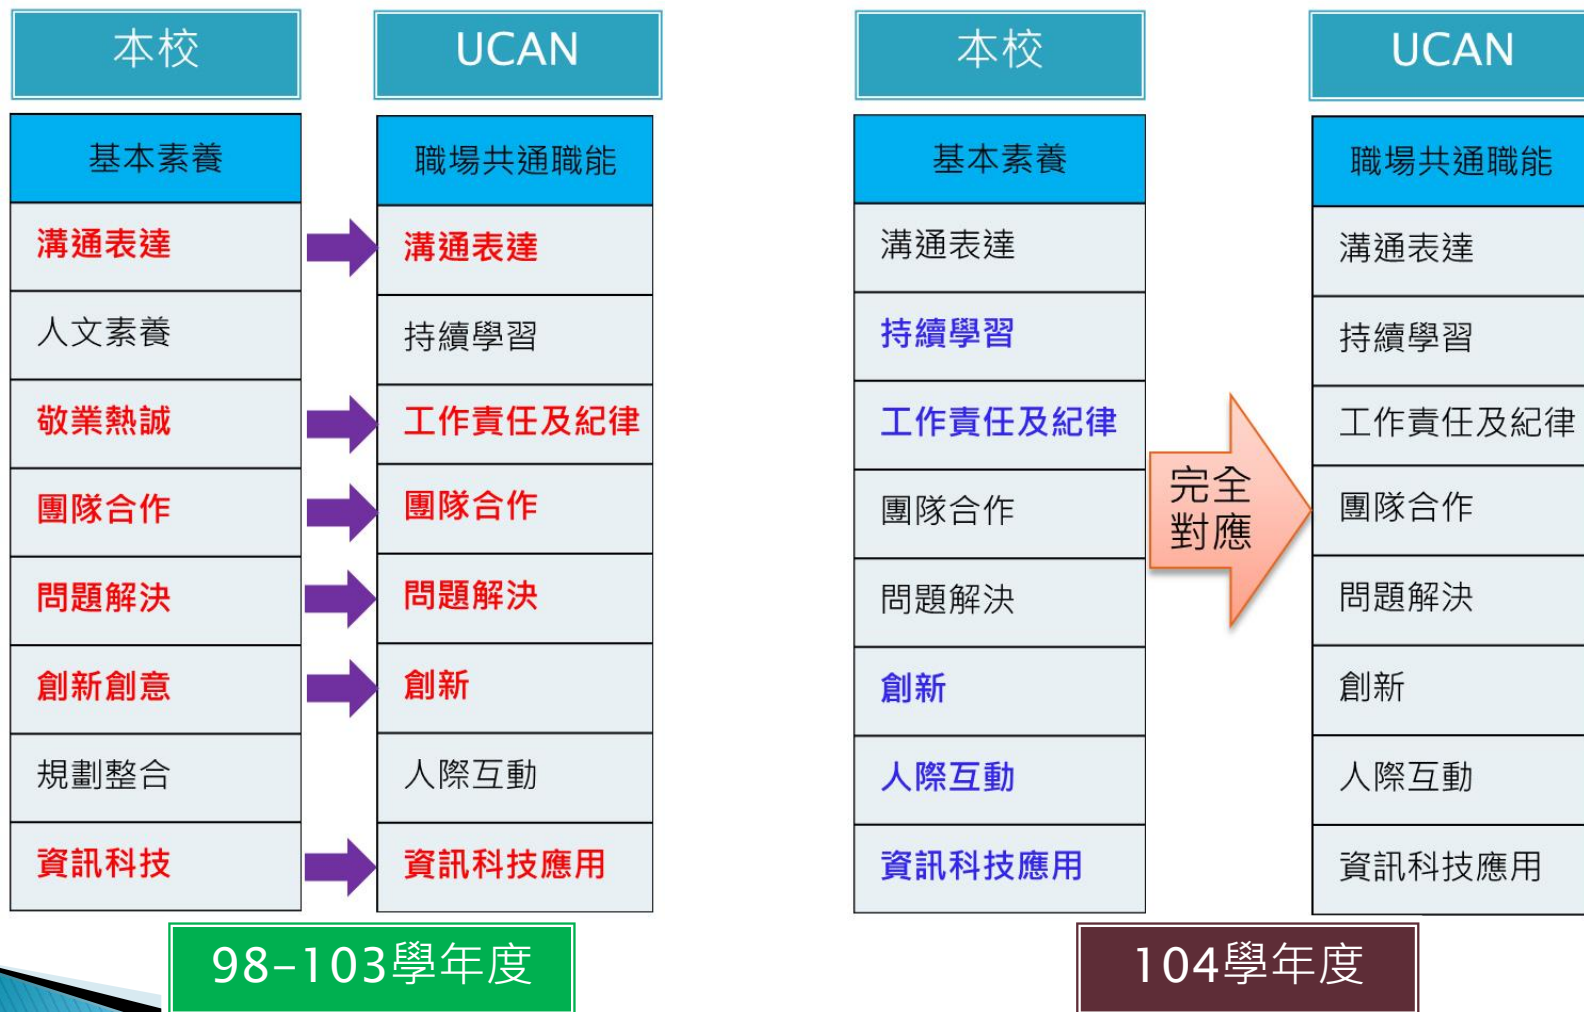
本校

| 基本素養 |
|---|
| 溝通表達 |
| 人文素養 |
| 敬業熱誠 |
| 團隊合作 |
| 問題解決 |
| 創新創意 |
| 規劃整合 |
| 資訊科技 |

UCAN

| 職場共通職能 |
|---|
| 溝通表達 |
| 持續學習 |
| 工作責任及紀律 |
| 團隊合作 |
| 問題解決 |
| 創新 |
| 人際互動 |
| 資訊科技應用 |

98-103學年度

本校

| 基本素養 |
|---|
| 溝通表達 |
| 持續學習 |
| 工作責任及紀律 |
| 團隊合作 |
| 問題解決 |
| 創新 |
| 人際互動 |
| 資訊科技應用 |

完全對應

UCAN

| 職場共通職能 |
|---|
| 溝通表達 |
| 持續學習 |
| 工作責任及紀律 |
| 團隊合作 |
| 問題解決 |
| 創新 |
| 人際互動 |
| 資訊科技應用 |

104學年度